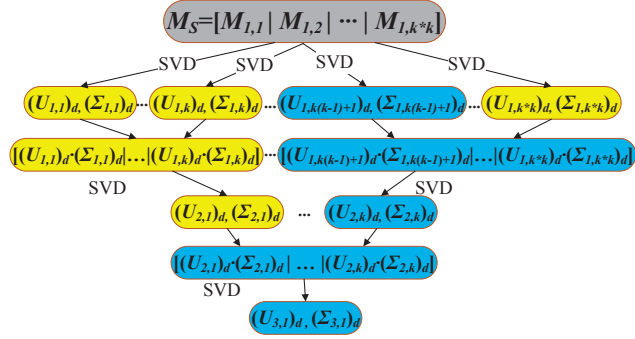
$M_S=[M_{1,1} \mid M_{1,2} \mid \cdots \mid M_{1,k*k}]$

SVD SVD SVD SVD

$(U_{1,1})_d, (\Sigma_{1,1})_d$ … $(U_{1,k})_d, (\Sigma_{1,k})_d$ … $(U_{1,k(k-1)+1})_d, (\Sigma_{1,k(k-1)+1})_d$ … $(U_{1,k*k})_d, (\Sigma_{1,k*k})_d$

$[(U_{1,1})_d \cdot (\Sigma_{1,1})_d | \ldots | (U_{1,k})_d \cdot (\Sigma_{1,k})_d]$ … $[(U_{1,k(k-1)+1})_d \cdot (\Sigma_{1,k(k-1)+1})_d | \ldots | (U_{1,k*k})_d \cdot (\Sigma_{1,k*k})_d]$

SVD SVD

$(U_{2,1})_d, (\Sigma_{2,1})_d$ … $(U_{2,k})_d, (\Sigma_{2,k})_d$

$[(U_{2,1})_d \cdot (\Sigma_{2,1})_d | \ldots | (U_{2,k})_d \cdot (\Sigma_{2,k})_d]$

SVD

$(U_{3,1})_d, (\Sigma_{3,1})_d$